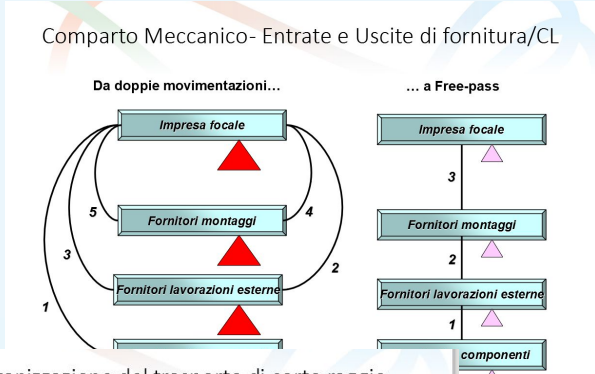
Comparto Meccanico- Entrate e Uscite di fornitura/CL

Da doppie movimentazioni…

Impresa focale

5

4

Fornitori montaggi

3

2

Fornitori lavorazioni esterne

1

… a Free-pass

Impresa focale

3

Fornitori montaggi

2

Fornitori lavorazioni esterne

1

componenti

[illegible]nizzazione del trasporto di corto raggio